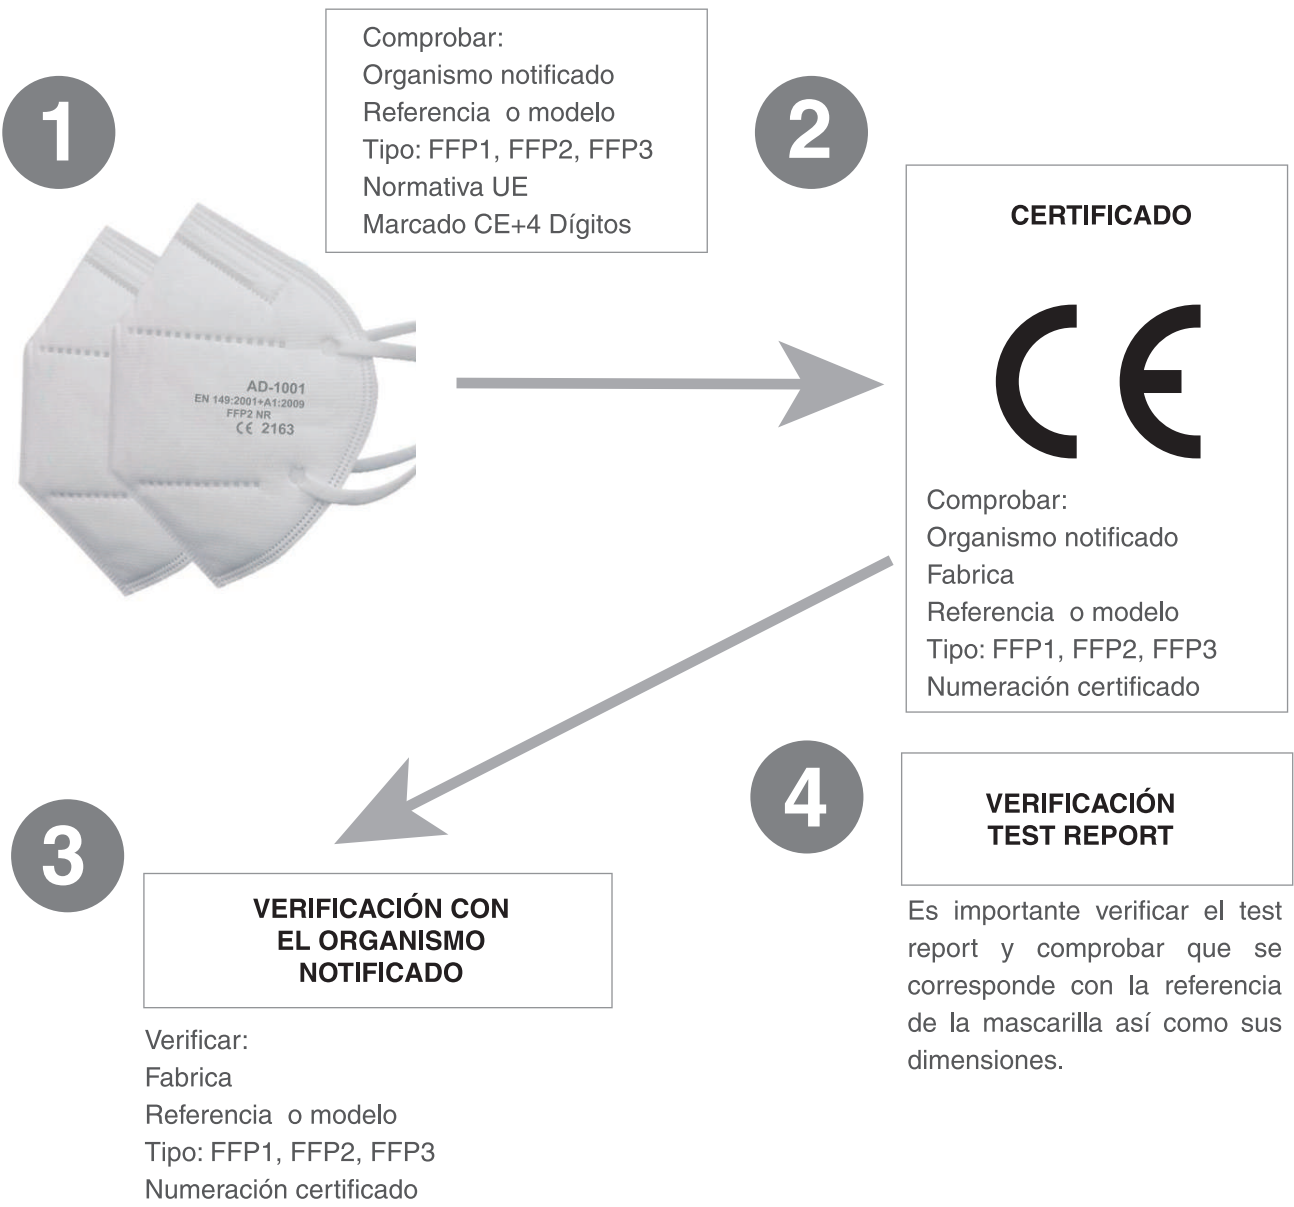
1

Comprobar:
Organismo notificado
Referencia o modelo
Tipo: FFP1, FFP2, FFP3
Normativa UE
Marcado CE+4 Dígitos

AD-1001
EN 149:2001+A1:2009
FFP2 NR
CE 2163

2

CERTIFICADO

CE

Comprobar:
Organismo notificado
Fabrica
Referencia o modelo
Tipo: FFP1, FFP2, FFP3
Numeración certificado

3

VERIFICACIÓN CON EL ORGANISMO NOTIFICADO

Verificar:
Fabrica
Referencia o modelo
Tipo: FFP1, FFP2, FFP3
Numeración certificado

4

VERIFICACIÓN TEST REPORT

Es importante verificar el test report y comprobar que se corresponde con la referencia de la mascarilla así como sus dimensiones.